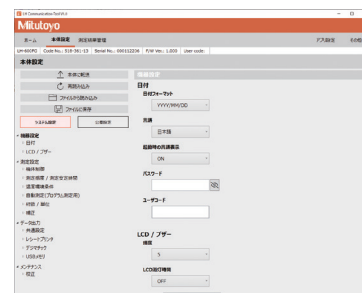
LH Communication Tool Ver.4

Mitutoyo

ホーム　本体設定　測定結果管理　アプリ設定　その他

LH-600FG　Code No.: 319-391-15　Serial No.: 000112236　F/W Ver.: 1.003　User code:

本体設定

本体に転送

再読み込み

ファイルから読み込み

ファイルに保存

システム設定

公差設定

機器設定
日付
LCD / ブザー
測定設定
機体制御
測定種類 / 測定安定時間
温度補償係数
自動測定(プログラム測定用)
校正 / 単位
補正
データ出力
外部設定
レシートプリンタ
デジマチック
USBメモリ
メンテナンス
校正

機器設定

日付

日付フォーマット

YYYY/MM/DD

言語

日本語

起動時の言語表示

ON

パスワード

ユーザーコード

LCD / ブザー

輝度

5

LCD自動消灯

OFF